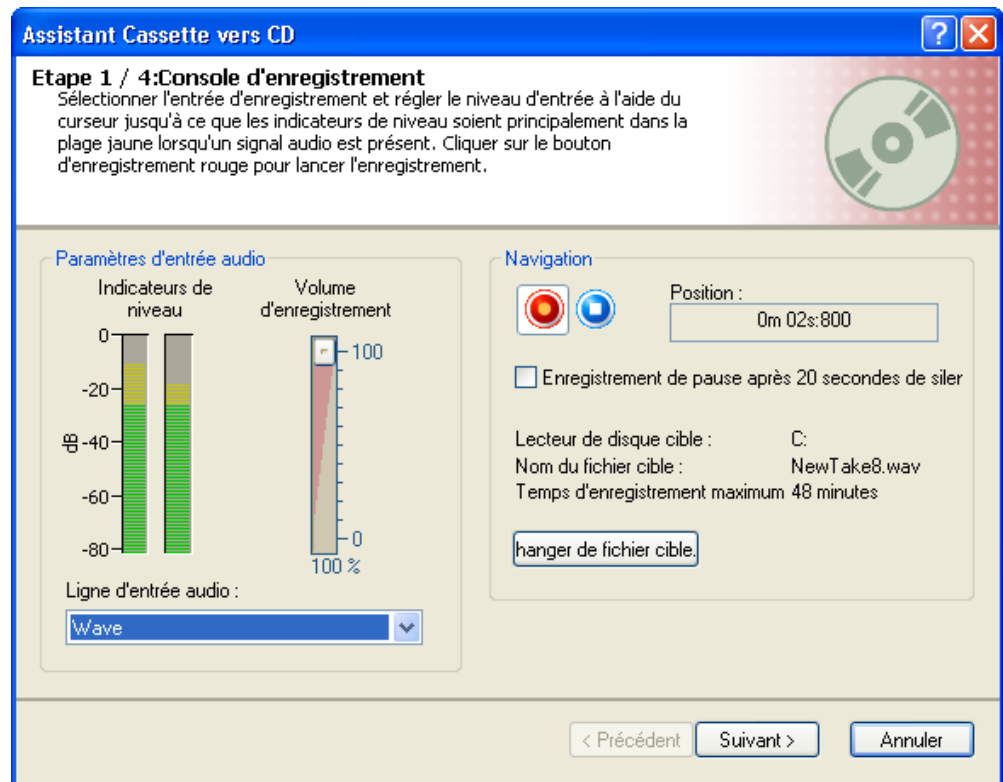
Assistant Cassette vers CD

Etape 1 / 4:Console d'enregistrement
Sélectionner l'entrée d'enregistrement et régler le niveau d'entrée à l'aide du curseur jusqu'à ce que les indicateurs de niveau soient principalement dans la plage jaune lorsqu'un signal audio est présent. Cliquer sur le bouton d'enregistrement rouge pour lancer l'enregistrement.

Paramètres d'entrée audio
Indicateurs de niveau
Volume d'enregistrement
0
-20
dB -40
-60
-80
100
0
100 %
Ligne d'entrée audio :
Wave

Navigation
Position :
0m 02s:800
Enregistrement de pause après 20 secondes de siler
Lecteur de disque cible : C:
Nom du fichier cible : NewTake8.wav
Temps d'enregistrement maximum 48 minutes
hanger de fichier cible.

< Précédent
Suivant >
Annuler